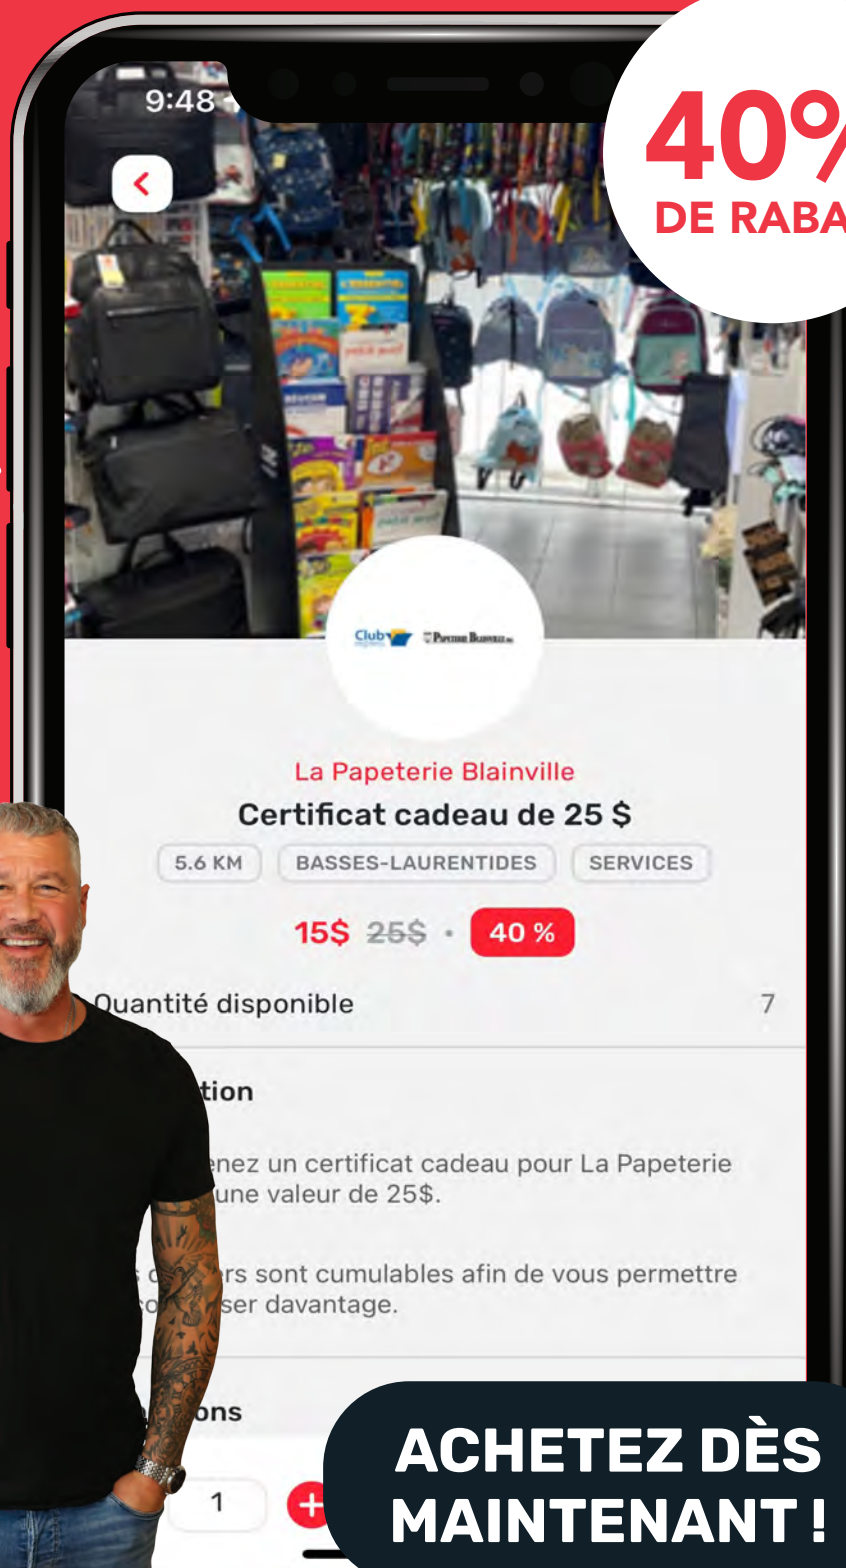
9:48

40%
DE RABA

Club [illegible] Papeterie Blainville

La Papeterie Blainville
Certificat cadeau de 25 $
5.6 KM BASSES-LAURENTIDES SERVICES
15$ 25$ · 40 %

Quantité disponible 7

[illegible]tion

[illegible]enez un certificat cadeau pour La Papeterie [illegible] une valeur de 25$.

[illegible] c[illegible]rs sont cumulables afin de vous permettre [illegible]o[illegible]ser davantage.

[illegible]ons

1

ACHETEZ DÈS MAINTENANT !